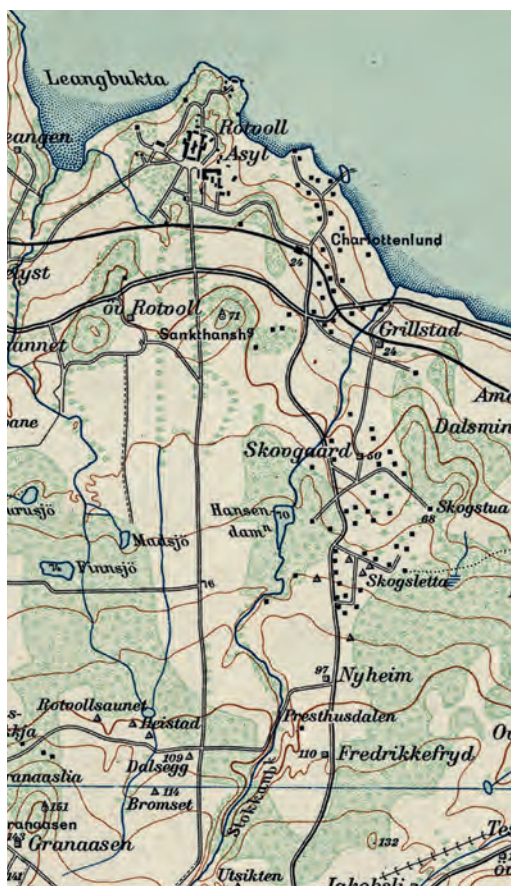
Leangbukta
eangen
Rotvoll
Asyl
Charlottenlund
24
lyst
öv. Rotvoll
71
Sankthanshg
Grillstad
24
annet
Am
ane
Skovgaard
50
Dalsmin
Hansen-
damn
70
Skogstua
68
urusjö
Matsjö
Finnsjö
76
Skogsletta
97
Nyheim
Rotvollsaunet
s-
kja
Heistad
Presthusdalen
109
Dalsegg
110
Fredrikkefryd
Ou
ranaaslia
114
Bromset
151
Granaasen
Stokkan
143
Granaasen
132
Te
Utsikten
Jakobsli
Ö